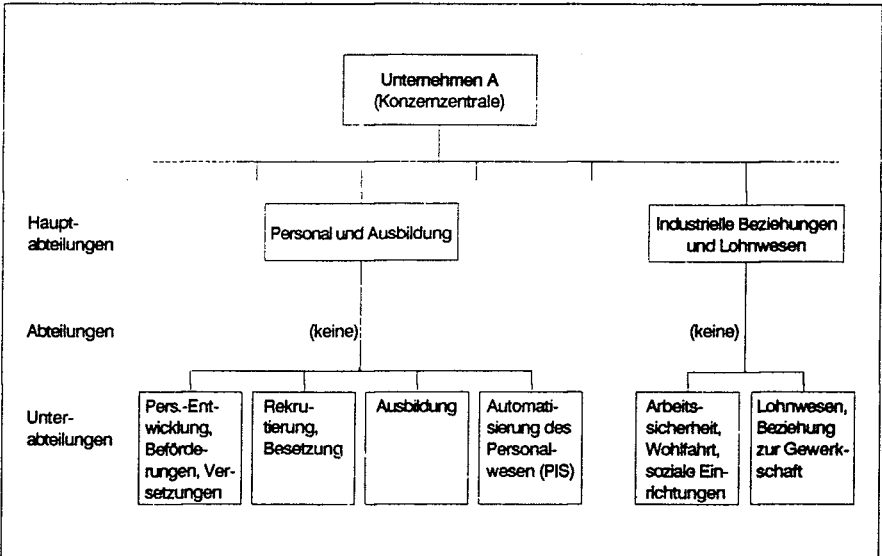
Unternehmen A
(Konzernzentrale)

Hauptabteilungen

Personal und Ausbildung

Industrielle Beziehungen und Lohnwesen

Abteilungen

(keine)

(keine)

Unterabteilungen

Pers.-Entwicklung, Beförderungen, Versetzungen

Rekrutierung, Besetzung

Ausbildung

Automatisierung des Personalwesen (PIS)

Arbeitssicherheit, Wohlfahrt, soziale Einrichtungen

Lohnwesen, Beziehung zur Gewerkschaft